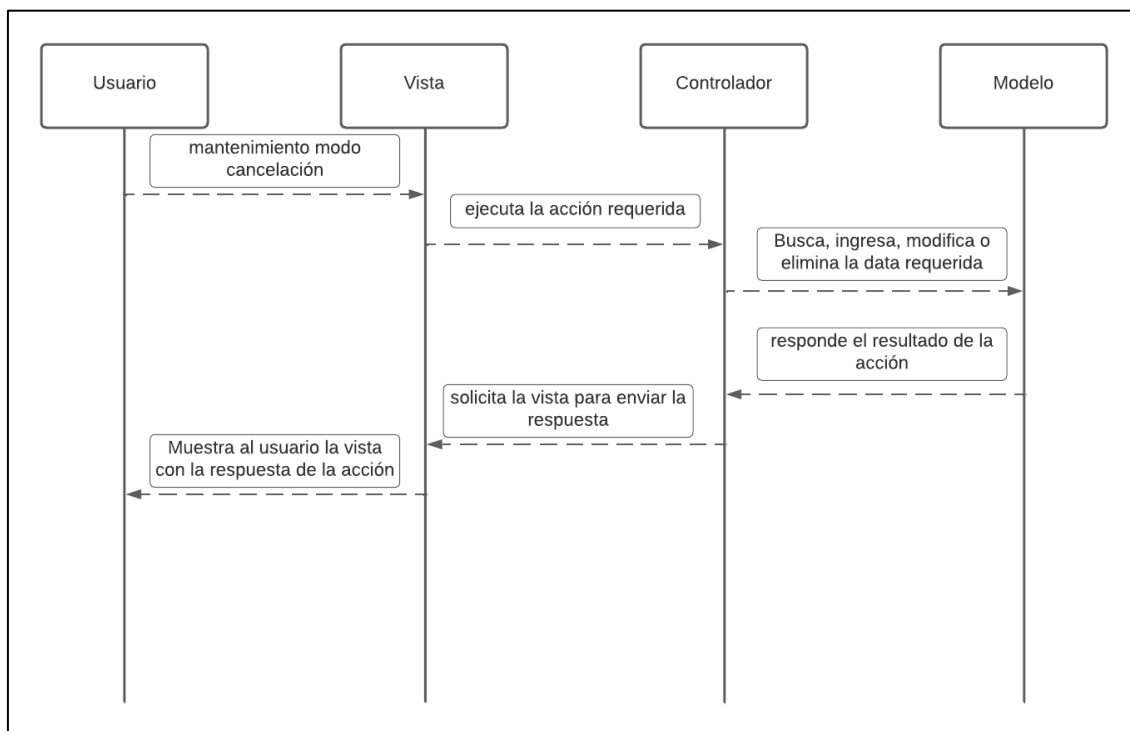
Usuario

Vista

Controlador

Modelo

mantenimiento modo cancelación

ejecuta la acción requerida

Busca, ingresa, modifica o elimina la data requerida

responde el resultado de la acción

solicita la vista para enviar la respuesta

Muestra al usuario la vista con la respuesta de la acción